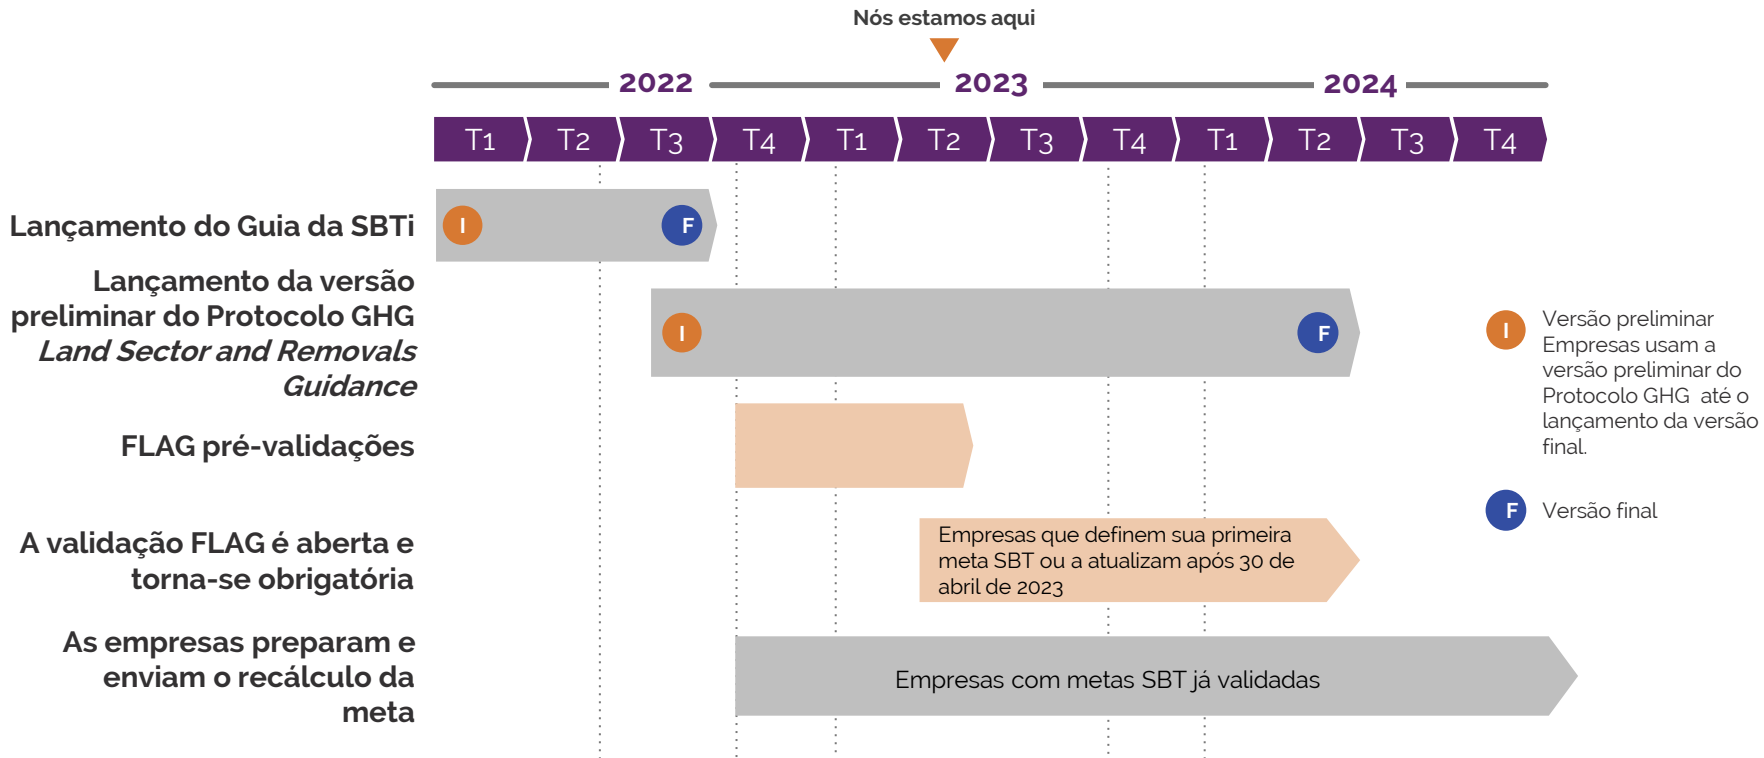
Nós estamos aqui

2022 2023 2024

| T1 | T2 | T3 | T4 | T1 | T2 | T3 | T4 | T1 | T2 | T3 | T4 |
|---|---|---|---|---|---|---|---|---|---|---|---|

Lançamento do Guia da SBTi

I F

Lançamento da versão preliminar do Protocolo GHG *Land Sector and Removals Guidance*

I F

FLAG pré-validações

A validação FLAG é aberta e torna-se obrigatória

Empresas que definem sua primeira meta SBT ou a atualizam após 30 de abril de 2023

As empresas preparam e enviam o recálculo da meta

Empresas com metas SBT já validadas

I Versão preliminar Empresas usam a versão preliminar do Protocolo GHG até o lançamento da versão final.

F Versão final